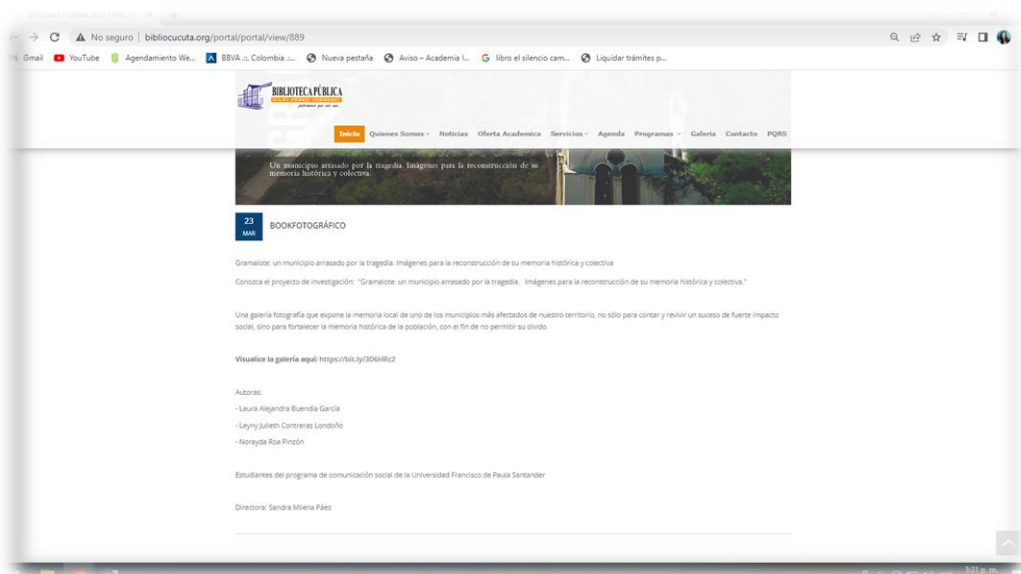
No seguro | bibliocucuta.org/portal/portal/view/889

Gmail YouTube Agendamiento We... BBVA .:. Colombia ... Nueva pestaña Aviso – Academia l... libro el silencio cam... Liquidar trámites p...

BIBLIOTECA PÚBLICA

Inicio Quienes Somos Noticias Oferta Academica Servicios Agenda Programas Galeria Contacto PQRS

Un municipio arrasado por la tragedia. Imágenes para la reconstrucción de su memoria histórica y colectiva.

23 MAR

BOOKFOTOGRÁFICO

Gramalote: un municipio arrasado por la tragedia. Imágenes para la reconstrucción de su memoria histórica y colectiva

Conozca el proyecto de investigación: "Gramalote: un municipio arrasado por la tragedia. Imágenes para la reconstrucción de su memoria histórica y colectiva."

Una galería fotografía que expone la memoria local de uno de los municipios más afectados de nuestro territorio, no sólo para contar y revivir un suceso de fuerte impacto social, sino para fortalecer la memoria histórica de la población, con el fin de no permitir su olvido.

Visualice la galería aquí: https://bit.ly/3O6HRc2

Autoras:

- Laura Alejandra Buendía García

- Leyny Julieth Contreras Londoño

- Norayda Roa Pinzón

Estudiantes del programa de comunicación social de la Universidad Francisco de Paula Santander

Directora: Sandra Milena Páez